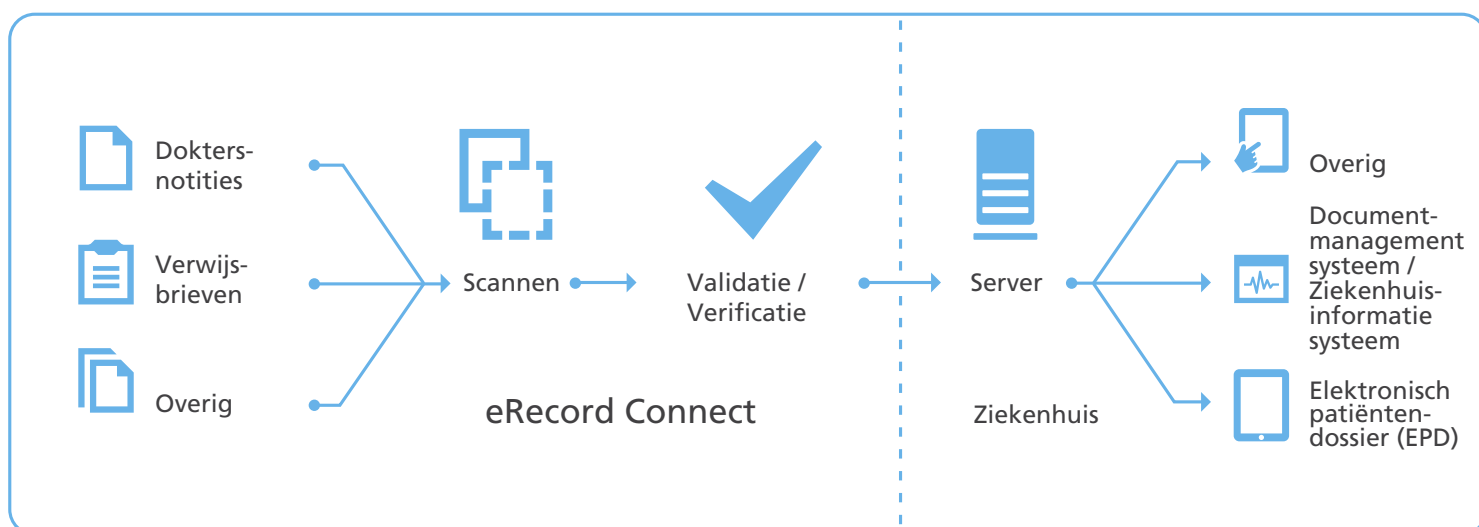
Doktersnotities

Verwijsbrieven

Overig

Scannen

Validatie / Verificatie

eRecord Connect

Server

Ziekenhuis

Overig

Documentmanagement systeem / Ziekenhuisinformatie systeem

Elektronisch patiëntendossier (EPD)